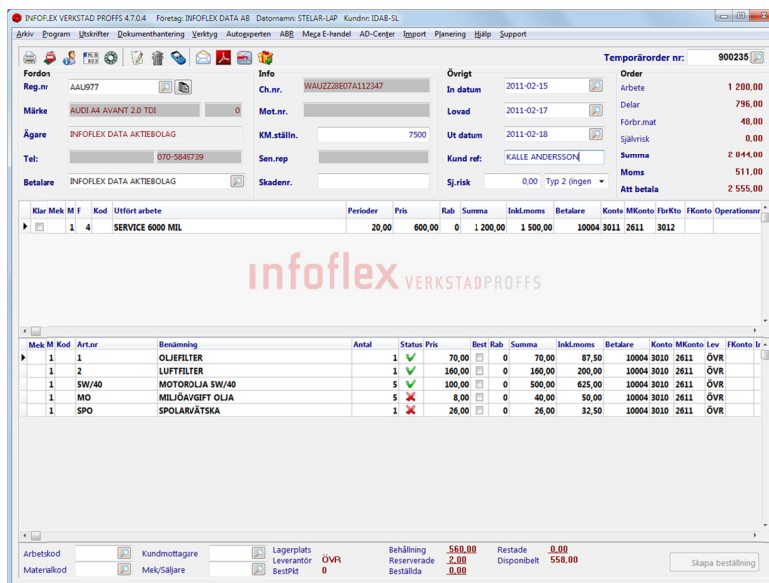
INFOFLEX VERKSTAD PROFFS 4.7.0.4 Företag: INFOFLEX DATA AB Datornamn: STELAR-LAP Kundnr: IDAB-SL

Arkiv Program Utskrifter Dokumenthantering Verktyg Autoexperten ABR Meca E-handel AD-Center Import Planering Hjälp Support

Temporärorder nr: 900235

Fordon
Reg.nr AAU977
Märke AUDI A4 AVANT 2.0 TDI 0
Ägare INFOFLEX DATA AKTIEBOLAG
Tel: 070-5845739
Betalare INFOFLEX DATA AKTIEBOLAG

Info
Ch.nr. WAUZZZ8E07A112347
Mot.nr.
KM.ställn. 7500
Sen.rep
Skadenr.

Övrigt
In datum 2011-02-15
Lovad 2011-02-17
Ut datum 2011-02-18
Kund ref: KALLE ANDERSSON
Sj.risk 0,00 Typ 2 (ingen

Order
Arbete 1 200,00
Delar 796,00
Förbr.mat 48,00
Självrisk 0,00
Summa 2 044,00
Moms 511,00
Att betala 2 555,00

| Klar | Mek | M | F | Kod | Utfört arbete | Perioder | Pris | Rab | Summa | Inkl.moms | Betalare | Konto | MKonto | FbrKto | FKonto | Operationsnr |
|---|---|---|---|---|---|---|---|---|---|---|---|---|---|---|---|---|
| | | 1 | 4 | | SERVICE 6000 MIL | 20,00 | 600,00 | 0 | 1 200,00 | 1 500,00 | 10004 | 3011 | 2611 | 3012 | | |

infoflex VERKSTADPROFFS

| Mek | M | Kod | Art.nr | Benämning | Antal | Status | Pris | Best | Rab | Summa | Inkl.moms | Betalare | Konto | MKonto | Lev | FKonto |
|---|---|---|---|---|---|---|---|---|---|---|---|---|---|---|---|---|
| | 1 | | 1 | OLJEFILTER | 1 | | 70,00 | | 0 | 70,00 | 87,50 | 10004 | 3010 | 2611 | ÖVR | |
| | 1 | | 2 | LUFTFILTER | 1 | | 160,00 | | 0 | 160,00 | 200,00 | 10004 | 3010 | 2611 | ÖVR | |
| | 1 | | 5W/40 | MOTOROLJA 5W/40 | 5 | | 100,00 | | 0 | 500,00 | 625,00 | 10004 | 3010 | 2611 | ÖVR | |
| | 1 | | MO | MILJÖAVGIFT OLJA | 5 | | 8,00 | | 0 | 40,00 | 50,00 | 10004 | 3010 | 2611 | ÖVR | |
| | 1 | | SPO | SPOLARVÄTSKA | 1 | | 26,00 | | 0 | 26,00 | 32,50 | 10004 | 3010 | 2611 | ÖVR | |

Arbetskod
Materialkod
Kundmottagare
Mek/Säljare
Lagerplats
Leverantör ÖVR
BestPkt 0
Behållning 560,00
Reserverade 2,00
Beställda 0,00
Restade 0,00
Disponibelt 558,00
Skapa beställning